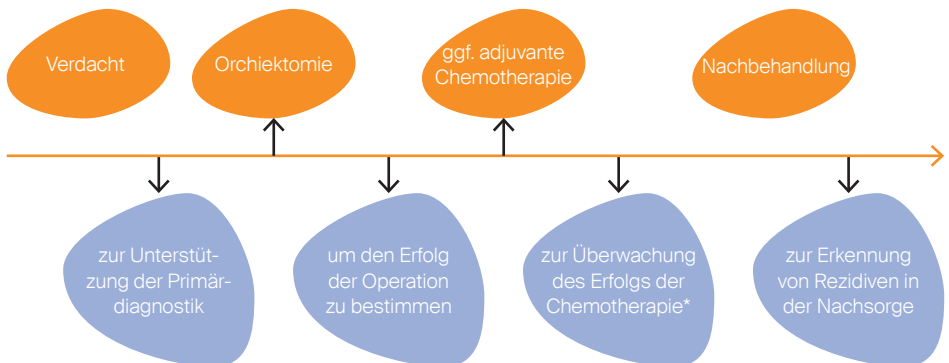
Verdacht

Orchiektomie

ggf. adjuvante Chemotherapie

Nachbehandlung

zur Unterstützung der Primärdiagnostik

um den Erfolg der Operation zu bestimmen

zur Überwachung des Erfolgs der Chemotherapie*

zur Erkennung von Rezidiven in der Nachsorge